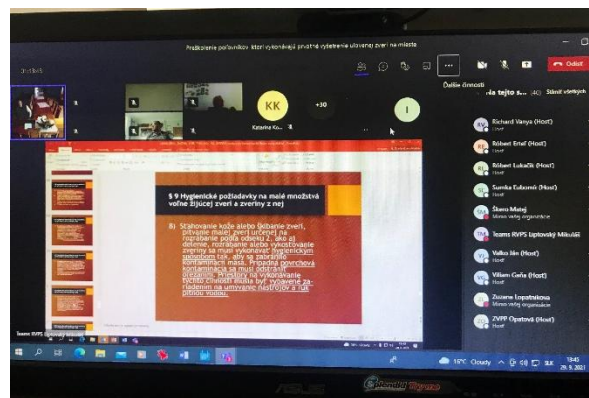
Preškolenie poľovníkov ktorí vykonávajú prvotné vyšetrenie ulovenej zveri na mieste

Ďalšie činnosti

Odísť

KK

+30

I

Katarína Ko...

§ 9 Hygienické požiadavky na malé množstvá voľne žijúcej zveri a zveriny z nej

8) Sťahovanie kože alebo škubanie zveri, pitvanie malej zveri určenej na rozrábanie podľa odseku 2, ako aj delenie, rozrábanie alebo vykosťovanie zveriny sa musí vykonávať hygienickým spôsobom tak, aby sa zabránilo kontaminácii mäsa. Prípadná povrchová kontaminácia sa musí odstrániť orezaním. Priestory na vykonávanie týchto činností musia byť vybavené zariadením na umývanie nástrojov a rúk pitnou vodou.

Richard Vanya (Hosť)

Róbert Ertel (Hosť)

Róbert Lukačik (Hosť)

Sumka Ľuboš (Hosť)

Škaro Matej
Mimo vašej organizácie

Teams RVPS Liptovský Mikuláš

Valko Ján (Hosť)

Viliam Goňa (Hosť)

Zuzana Lopatníková
Mimo vašej organizácie

ZVPP Opatová (Hosť)

16°C Oblačno

SLK

13:45
29. 6. 2021

ASUS